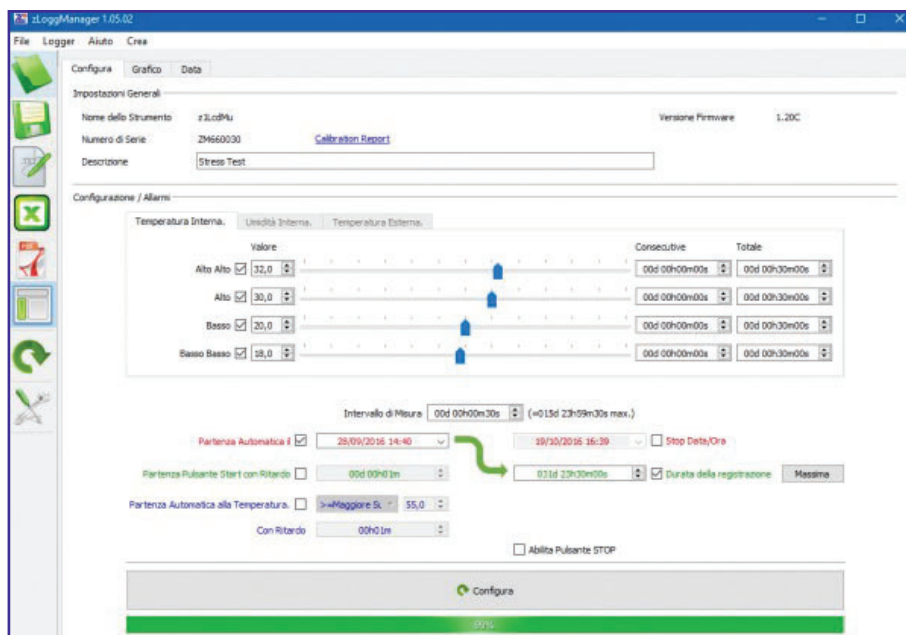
zLoggManager 1.05.02

File Logger Aiuto Crea

Configura Grafico Data

Impostazioni Generali

Nome dello Strumento z1LcdMu

Versione Firmware 1.20C

Numero di Serie ZM660030 Calibration Report

Descrizione Stress Test

Configurazione / Allarmi

Temperatura Interna. Umidità Interna. Temperatura Esterna.

Valore

Consecutive Totale

Alto Alto 32,0 00d 00h00m00s 00d 00h30m00s

Alto 30,0 00d 00h00m00s 00d 00h30m00s

Basso 20,0 00d 00h00m00s 00d 00h30m00s

Basso Basso 18,0 00d 00h00m00s 00d 00h30m00s

Intervallo di Misura 00d 00h00m30s (=015d 23h59m30s max.)

Partenza Automatica il 28/09/2016 14:40

19/10/2016 16:39 Stop Data/Ora

Partenza Pulsante Start con Ritardo 00d 00h01m

021d 23h30m00s Durata della registrazione Massima

Partenza Automatica alla Temperatura. >=Maggiore S. 55,0

Con Ritardo 00h01m

Abilita Pulsante STOP

Configura

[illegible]